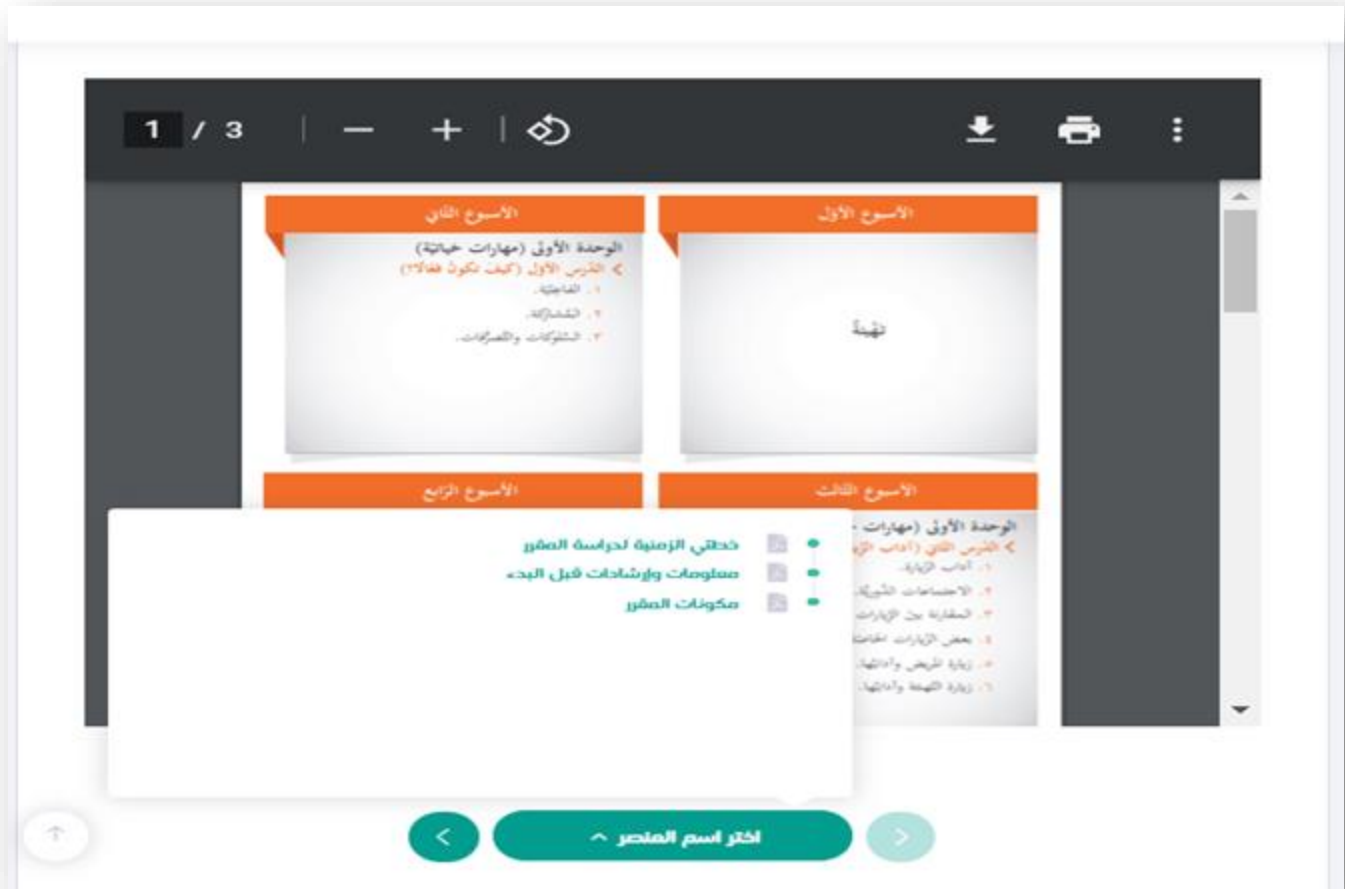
1 / 3

الأسبوع الأول

تهيئة

الأسبوع الثاني

الوحدة الأولى (مهارات حياتية)

الدرس الأول (كيف تكون فعالًا؟)

١. الفاعلية.

٢. المشاركة.

٣. السلوكيات والتصرفات.

الأسبوع الثالث

الوحدة الأولى (مهارات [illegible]

الدرس الثاني (آداب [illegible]

١. آداب الزيارة.

٢. الاجتماعات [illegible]

٣. المقارنة بين الزيارات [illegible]

٤. بعض الزيارات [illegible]

٥. زيارة المريض وآدابها.

٦. زيارة التهنئة وآدابها.

الأسبوع الرابع

خطتي الزمنية لدراسة المقرر

معلومات وإرشادات قبل البدء

مكونات المقرر

اختر اسم العنصر ^